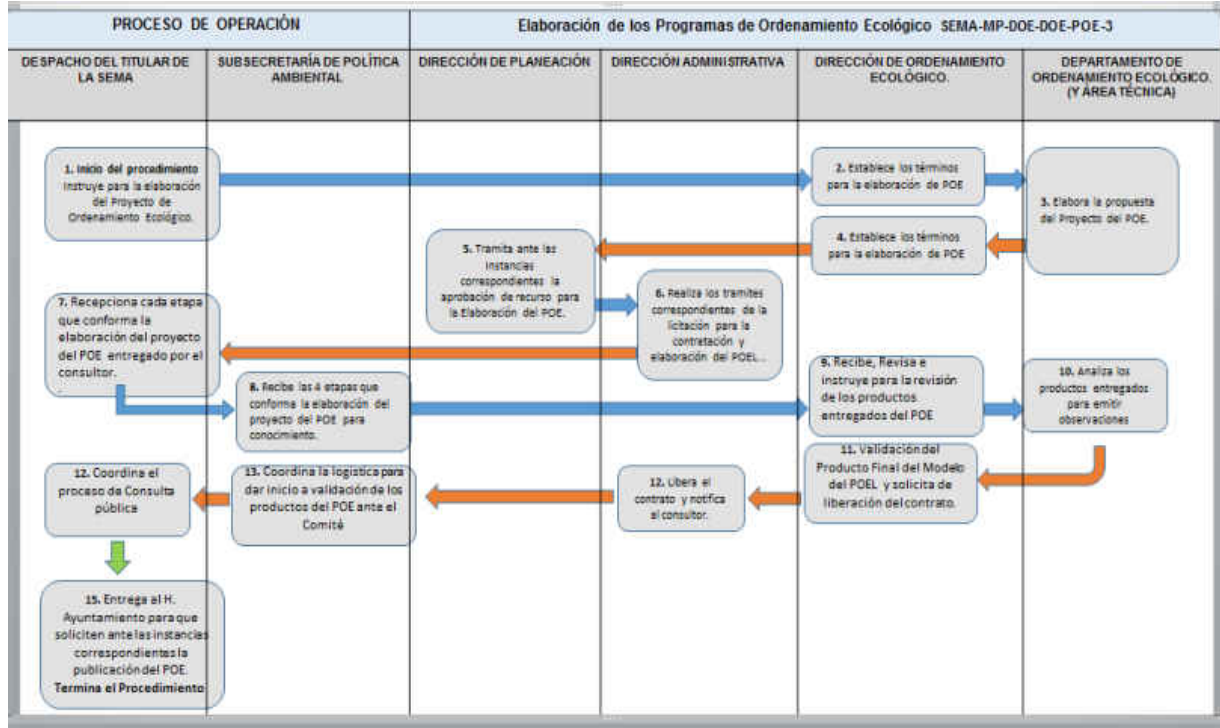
PROCESO DE OPERACIÓN

Elaboración de los Programas de Ordenamiento Ecológico SEMA-MP-DOE-DOE-POE-3

| DESPACHO DEL TITULAR DE LA SEMA | SUBSECRETARÍA DE POLÍTICA AMBIENTAL | DIRECCIÓN DE PLANEACIÓN | DIRECCIÓN ADMINISTRATIVA | DIRECCIÓN DE ORDENAMIENTO ECOLÓGICO. | DEPARTAMENTO DE ORDENAMIENTO ECOLÓGICO. (Y ÁREA TÉCNICA) |
|---|---|---|---|---|---|

1. Inicio del procedimiento Instruye para la elaboración del Proyecto de Ordenamiento Ecológico.

2. Establece los términos para la elaboración de POE

3. Elabora la propuesta del Proyecto del POE.

4. Establece los términos para la elaboración de POE

5. Tramita ante las instancias correspondientes la aprobación de recurso para la Elaboración del POE.

6. Realiza los tramites correspondientes de la licitación para la contretación y elaboración del POEL...

7. Recepciona cada etapa que conforma la elaboración del proyecto del POE entregado por el consultor.

8. Recibe las 4 etapas que conforma la elaboración del proyecto del POE para conocimiento.

9. Recibe, Revisa e instruye para la revisión de los productos entregados del POE

10. Analiza los productos entregados para emitir observaciones

11. Validación del Producto Final del Modelo del POEL y solicita de liberación del contrato.

12. Libera el contrato y notifica al consultor.

13. Coordina la logística para dar inicio a validación de los productos del POE ante el Comité

12. Coordina el proceso de Consulta pública

15. Entrega al H. Ayuntamiento para que soliciten ante las instancias correspondientes la publicación del POE. Termina el Procedimiento